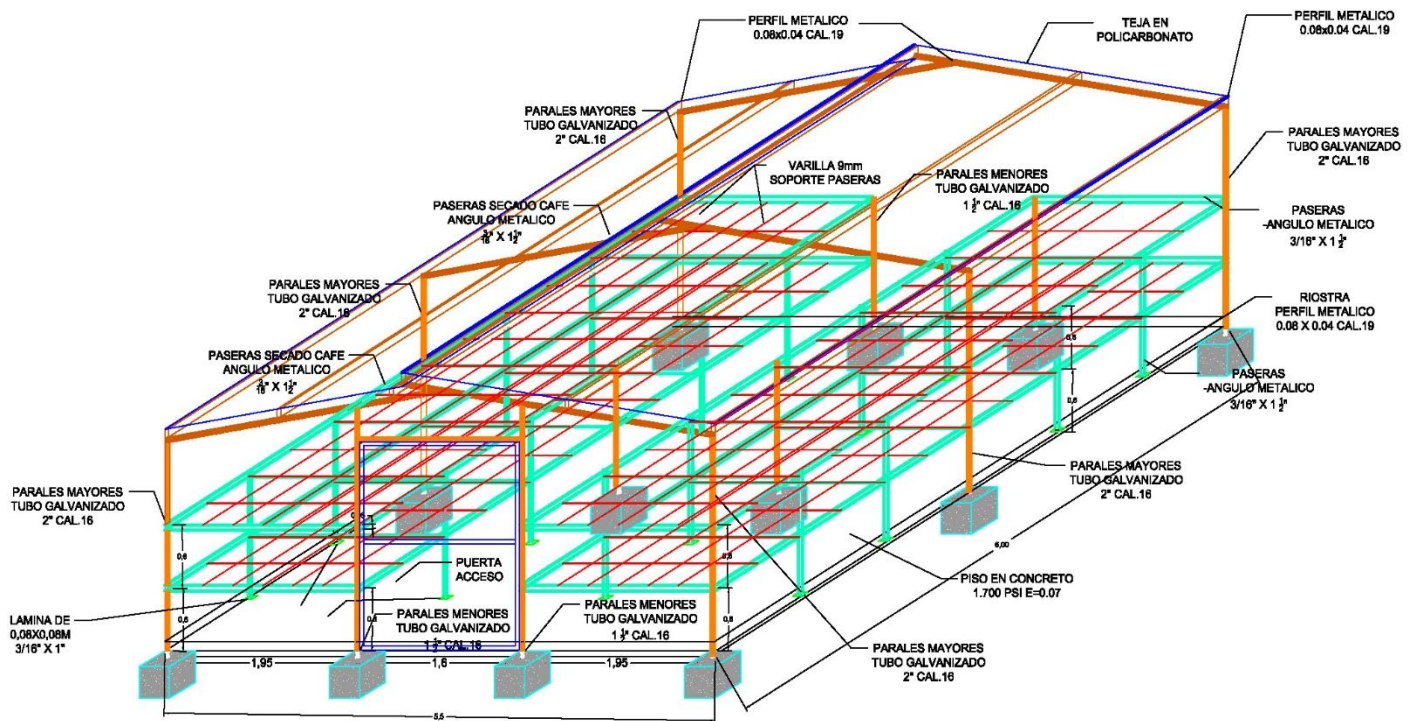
PERFIL METALICO
0.08x0.04 CAL.19

TEJA EN
POLICARBONATO

PERFIL METALICO
0.08x0.04 CAL.19

PARALES MAYORES
TUBO GALVANIZADO
2" CAL.16

PARALES MAYORES
TUBO GALVANIZADO
2" CAL.16

VARILLA 9mm
SOPORTE PASERAS

PARALES MENORES
TUBO GALVANIZADO
$1\frac{1}{2}$" CAL.16

PASERAS SECADO CAFE
ANGULO METALICO
$\frac{3}{16}$" X $1\frac{1}{2}$"

PASERAS
-ANGULO METALICO
3/16" X $1\frac{1}{2}$"

PARALES MAYORES
TUBO GALVANIZADO
2" CAL.16

RIOSTRA
PERFIL METALICO
0.08 X 0.04 CAL.19

PASERAS SECADO CAFE
ANGULO METALICO
$\frac{3}{16}$" X $1\frac{1}{2}$"

0,6

0,6

PASERAS
-ANGULO METALICO
3/16" X $1\frac{1}{2}$"

PARALES MAYORES
TUBO GALVANIZADO
2" CAL.16

PARALES MAYORES
TUBO GALVANIZADO
2" CAL.16

0,6

PUERTA
ACCESO

0,6

6,00

PISO EN CONCRETO
1.700 PSI E=0.07

LAMINA DE
0,08X0,08M
3/16" X 1"

0,5

0,5

PARALES MENORES
TUBO GALVANIZADO
$1\frac{1}{2}$" CAL.16

PARALES MENORES
TUBO GALVANIZADO
$1\frac{1}{2}$" CAL.16

0,6

PARALES MAYORES
TUBO GALVANIZADO
2" CAL.16

1,95

1,6

1,95

5,5